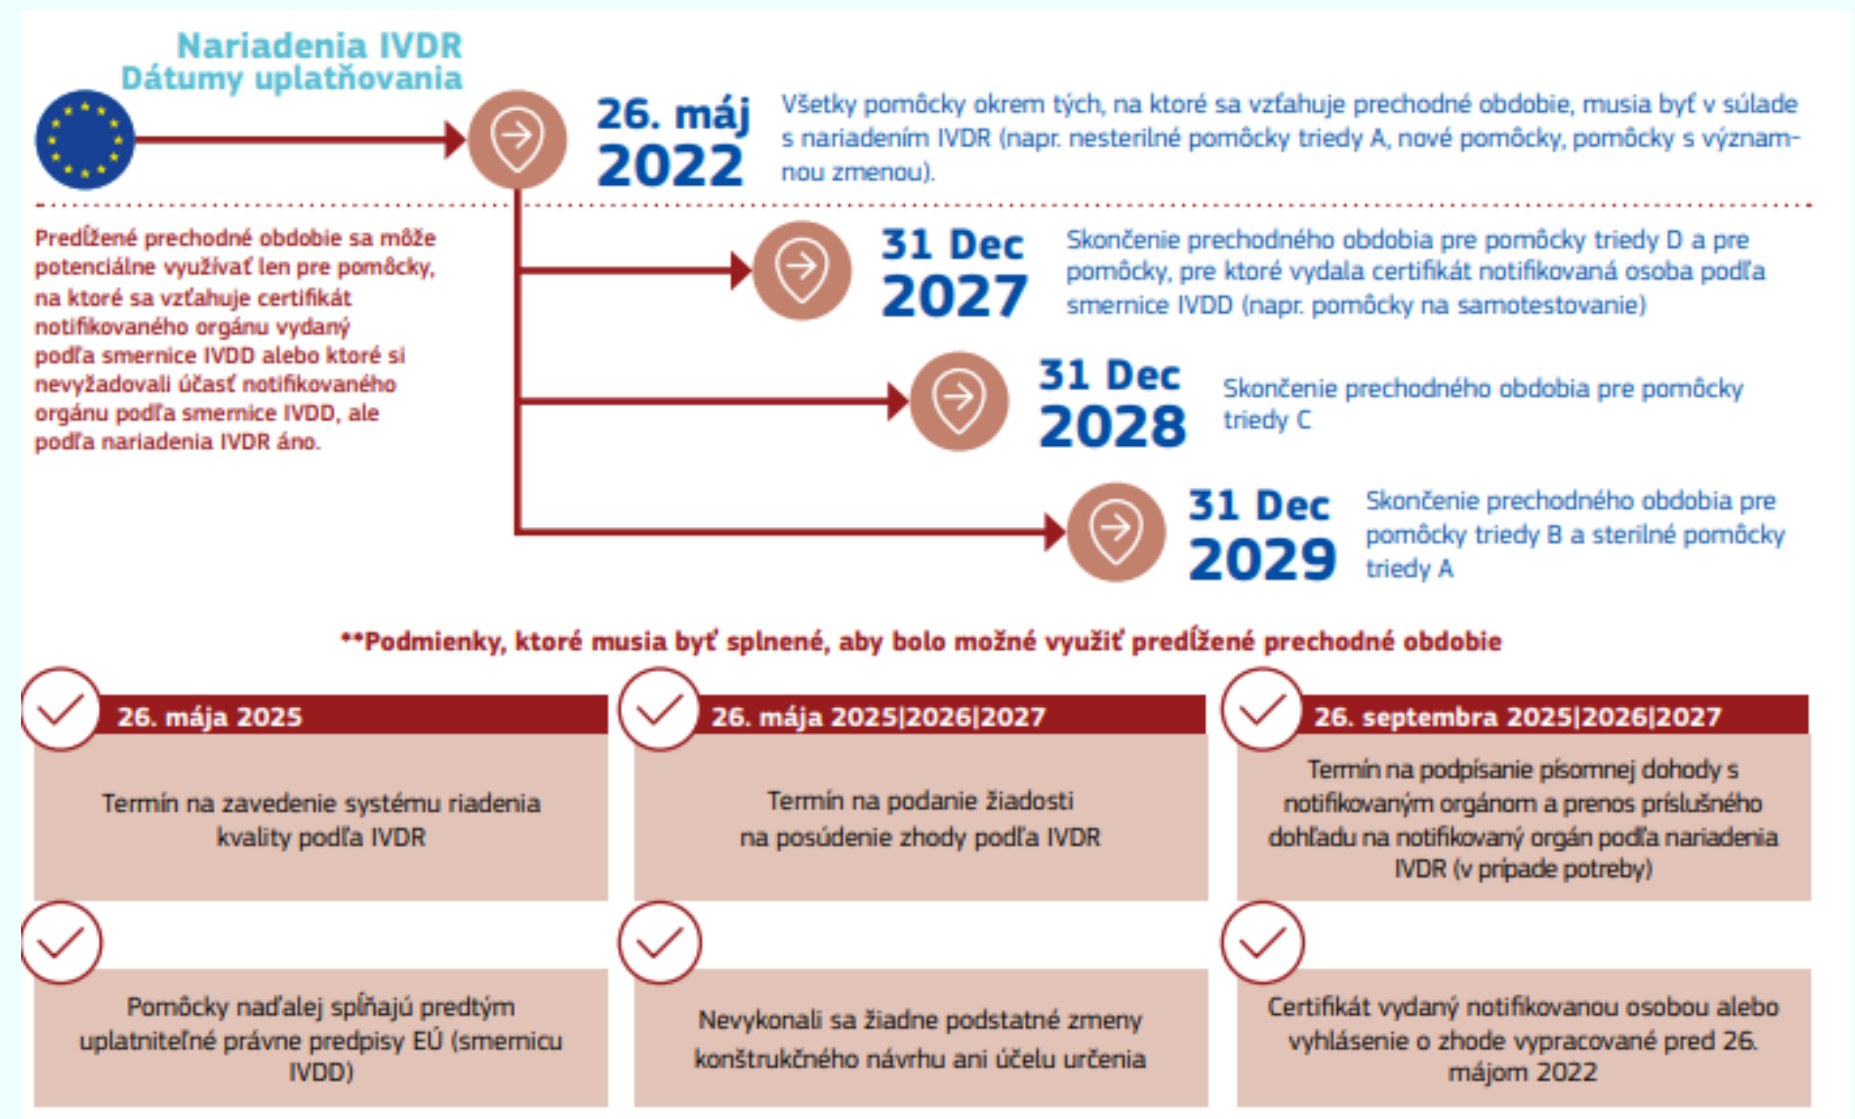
Nariadenia IVDR
Dátumy uplatňovania

26. máj 2022

Všetky pomôcky okrem tých, na ktoré sa vzťahuje prechodné obdobie, musia byť v súlade s nariadením IVDR (napr. nesterilné pomôcky triedy A, nové pomôcky, pomôcky s významnou zmenou).

Predĺžené prechodné obdobie sa môže potenciálne využívať len pre pomôcky, na ktoré sa vzťahuje certifikát notifikovaného orgánu vydaný podľa smernice IVDD alebo ktoré si nevyžadovali účasť notifikovaného orgánu podľa smernice IVDD, ale podľa nariadenia IVDR áno.

31 Dec 2027

Skončenie prechodného obdobia pre pomôcky triedy D a pre pomôcky, pre ktoré vydala certifikát notifikovaná osoba podľa smernice IVDD (napr. pomôcky na samotestovanie)

31 Dec 2028

Skončenie prechodného obdobia pre pomôcky triedy C

31 Dec 2029

Skončenie prechodného obdobia pre pomôcky triedy B a sterilné pomôcky triedy A

**Podmienky, ktoré musia byť splnené, aby bolo možné využiť predĺžené prechodné obdobie

26. mája 2025

Termín na zavedenie systému riadenia kvality podľa IVDR

26. mája 2025|2026|2027

Termín na podanie žiadosti na posúdenie zhody podľa IVDR

26. septembra 2025|2026|2027

Termín na podpísanie písomnej dohody s notifikovaným orgánom a prenos príslušného dohľadu na notifikovaný orgán podľa nariadenia IVDR (v prípade potreby)

Pomôcky naďalej spĺňajú predtým uplatniteľné právne predpisy EÚ (smernicu IVDD)

Nevykonali sa žiadne podstatné zmeny konštrukčného návrhu ani účelu určenia

Certifikát vydaný notifikovanou osobou alebo vyhlásenie o zhode vypracované pred 26. májom 2022